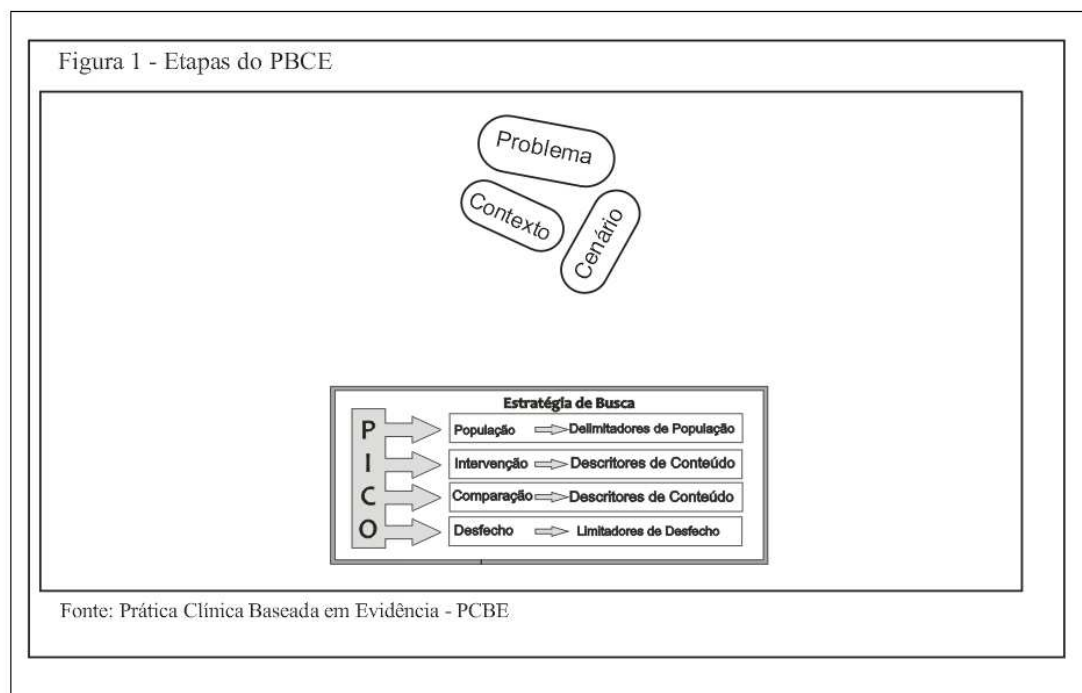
Figura 1 - Etapas do PBCE

Problema

Contexto

Cenário

Estratégia de Busca

P
I
C
O

População Delimitadores de População

Intervenção Descritores de Conteúdo

Comparação Descritores de Conteúdo

Desfecho Limitadores de Desfecho

Fonte: Prática Clínica Baseada em Evidência - PCBE